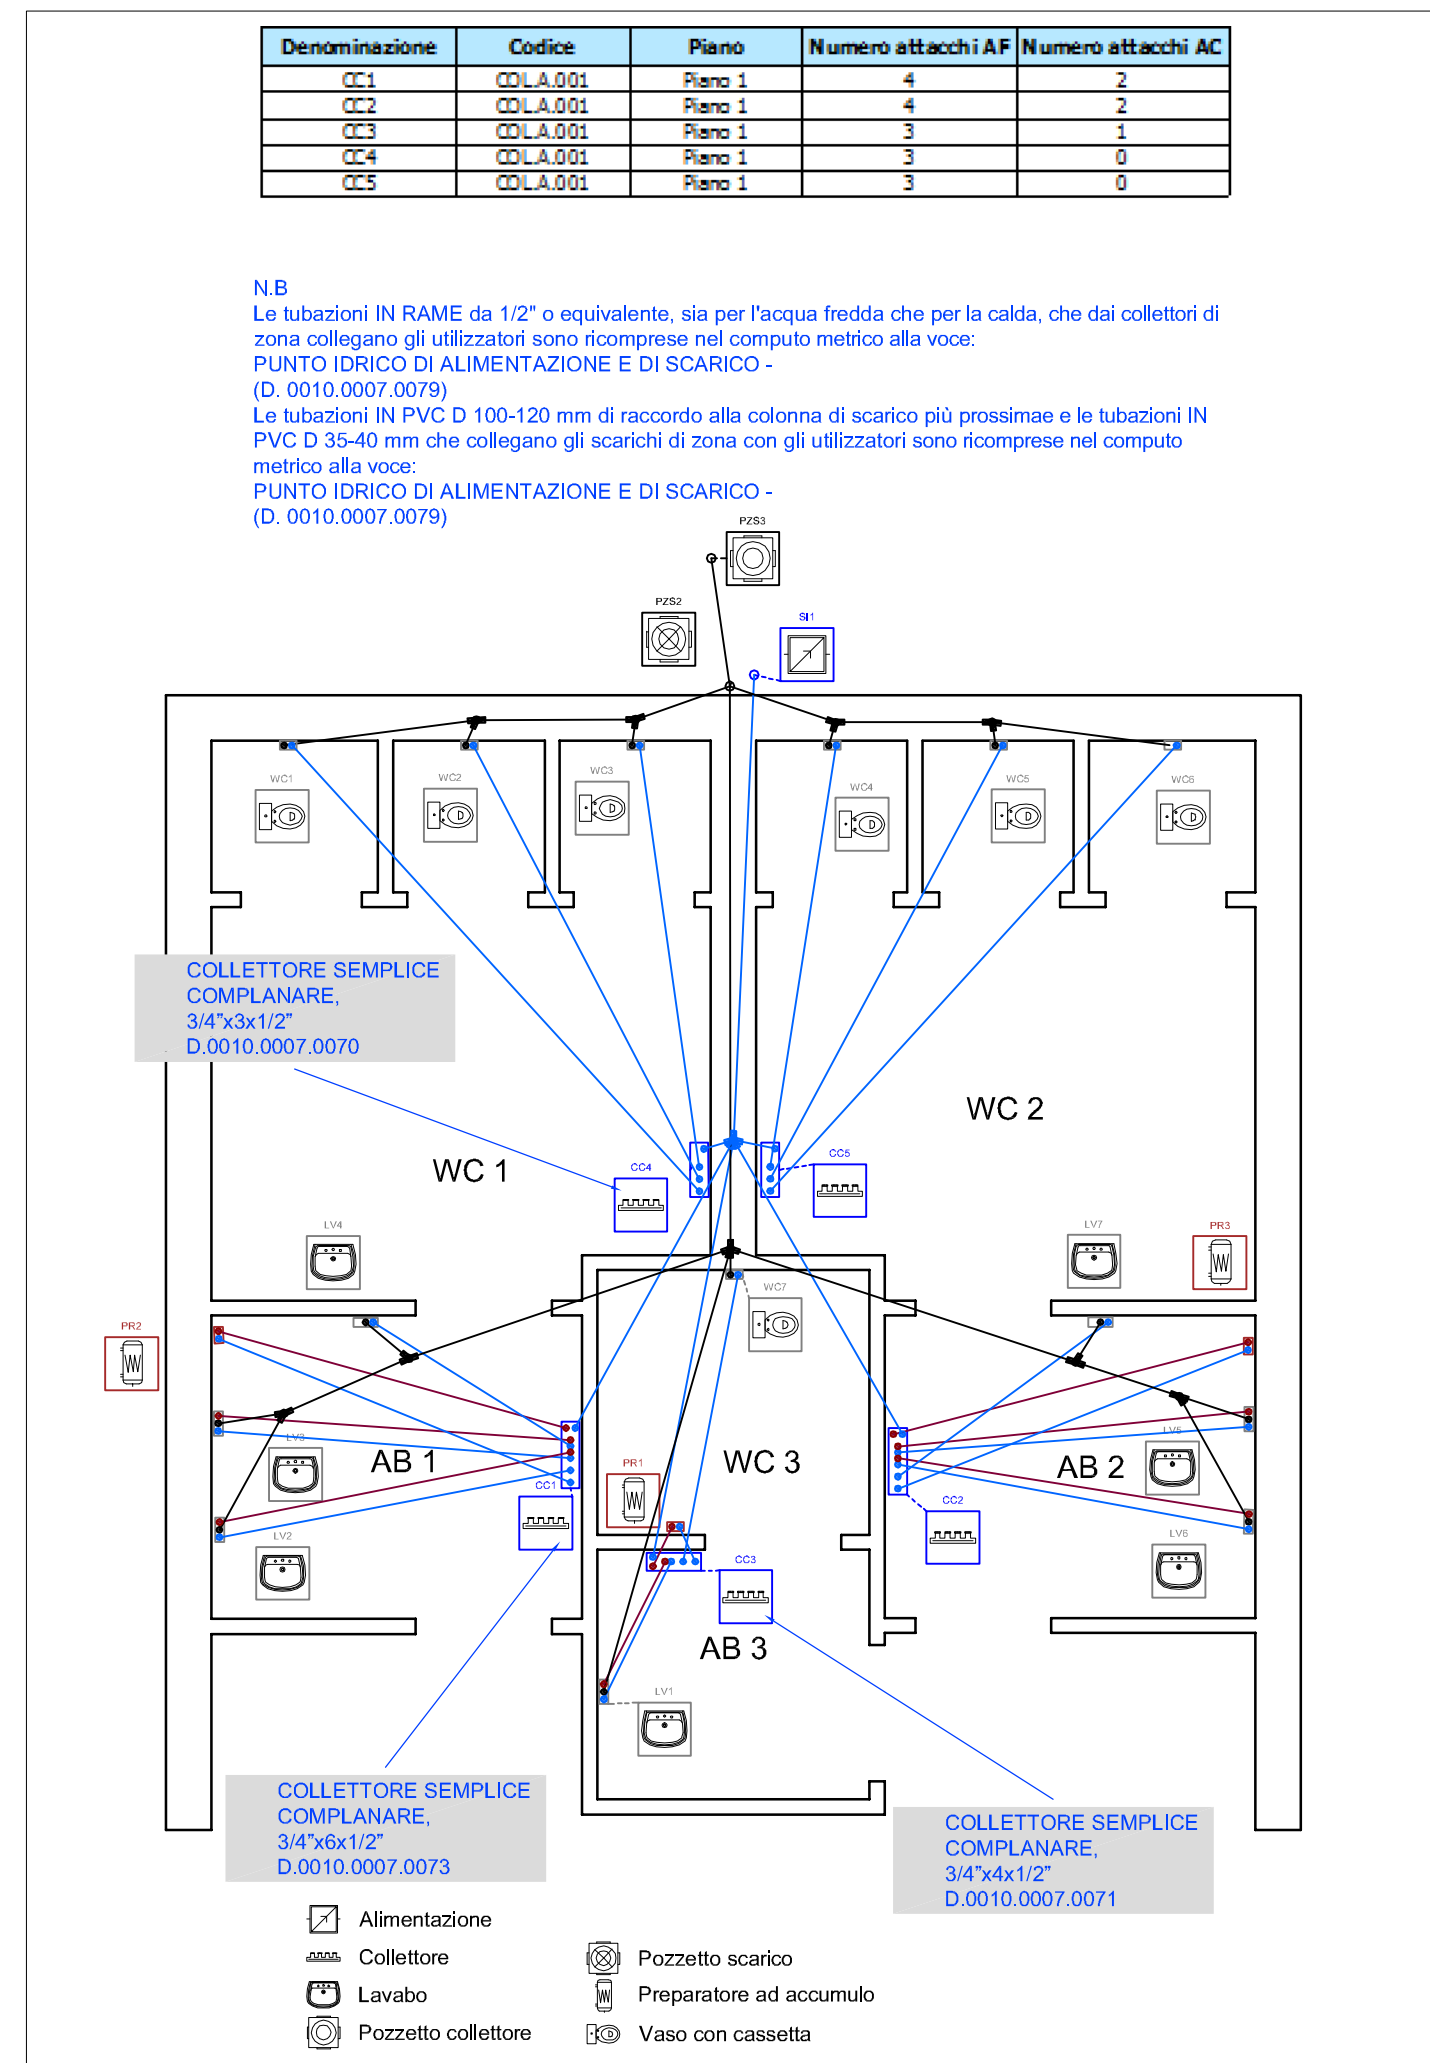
| Denominazione | Codice | Piano | Numero attacchi AF | Numero attacchi AC |
|---|---|---|---|---|
| CC1 | COLA.001 | Piano 1 | 4 | 2 |
| CC2 | COLA.001 | Piano 1 | 4 | 2 |
| CC3 | COLA.001 | Piano 1 | 3 | 1 |
| CC4 | COLA.001 | Piano 1 | 3 | 0 |
| CC5 | COLA.001 | Piano 1 | 3 | 0 |

N.B
Le tubazioni IN RAME da 1/2" o equivalente, sia per l'acqua fredda che per la calda, che dai collettori di zona collegano gli utilizzatori sono ricomprese nel computo metrico alla voce:
PUNTO IDRICO DI ALIMENTAZIONE E DI SCARICO -
(D. 0010.0007.0079)
Le tubazioni IN PVC D 100-120 mm di raccordo alla colonna di scarico più prossimae e le tubazioni IN PVC D 35-40 mm che collegano gli scarichi di zona con gli utilizzatori sono ricomprese nel computo metrico alla voce:
PUNTO IDRICO DI ALIMENTAZIONE E DI SCARICO -
(D. 0010.0007.0079)

PZS3
PZS2
SI1
WC1
WC2
WC3
WC4
WC5
WC6

COLLETTORE SEMPLICE COMPLANARE, 3/4"x3x1/2" D.0010.0007.0070

WC 2
WC 1
CC4
CC5
LV4
LV7
PR3
PR2
WC7
LV3
AB 1
CC1
PR1
WC 3
LV5
AB 2
CC2
LV2
CC3
LV6
AB 3
LV1

COLLETTORE SEMPLICE COMPLANARE, 3/4"x6x1/2" D.0010.0007.0073

COLLETTORE SEMPLICE COMPLANARE, 3/4"x4x1/2" D.0010.0007.0071

Alimentazione
Collettore
Lavabo
Pozzetto collettore
Pozzetto scarico
Preparatore ad accumulo
Vaso con cassetta